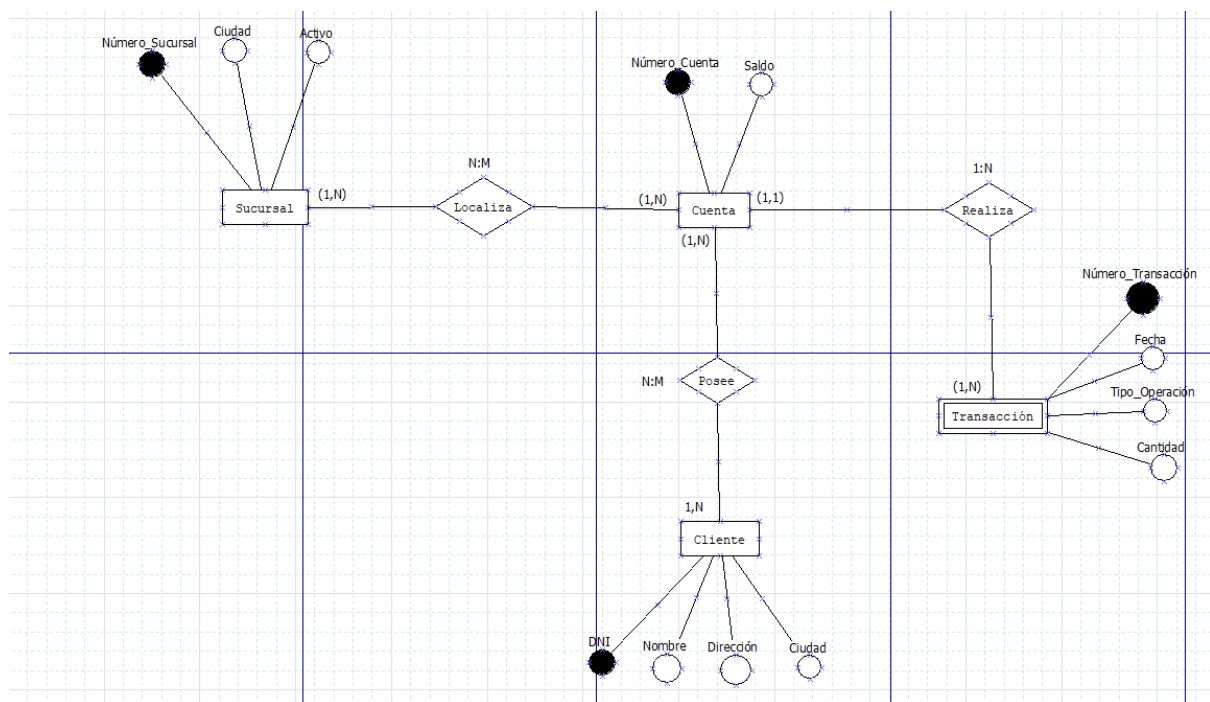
Número_Sucursal
Ciudad
Activo
Sucursal
(1,N)
N:M
Localiza
Número_Cuenta
Saldo
(1,N)
Cuenta
(1,1)
(1,N)
1:N
Realiza
Número_Transacción
Fecha
Tipo_Operación
Cantidad
(1,N)
Transacción
N:M
Posee
1,N
Cliente
DNI
Nombre
Dirección
Ciudad